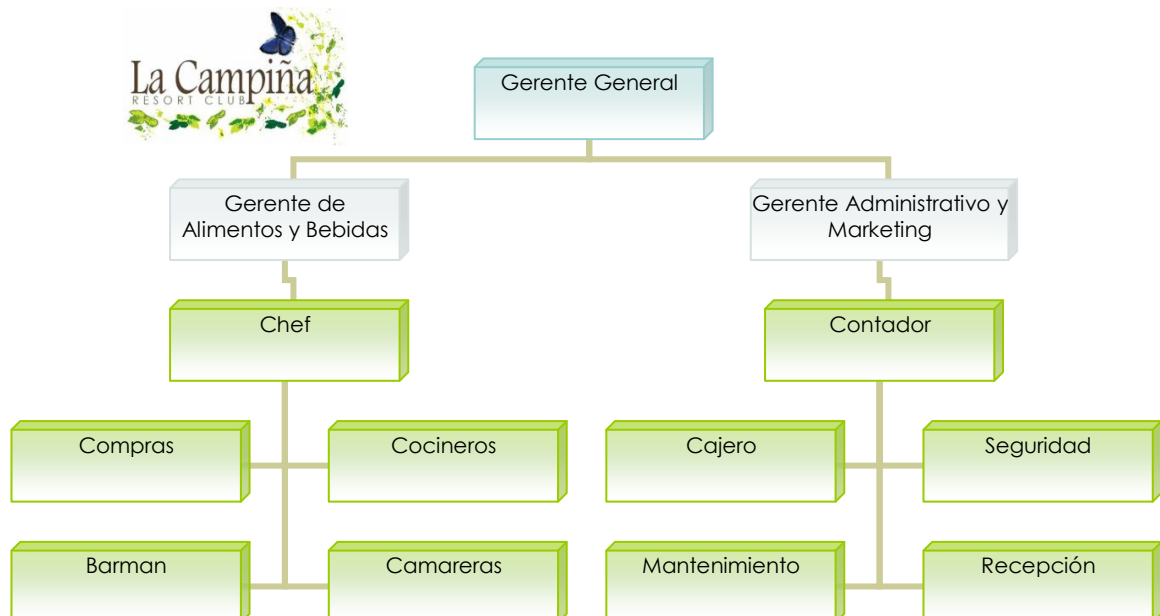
La Campiña
RESORT CLUB

Gerente General

Gerente de Alimentos y Bebidas

Gerente Administrativo y Marketing

Chef

Contador

Compras

Cocineros

Cajero

Seguridad

Barman

Camareras

Mantenimiento

Recepción